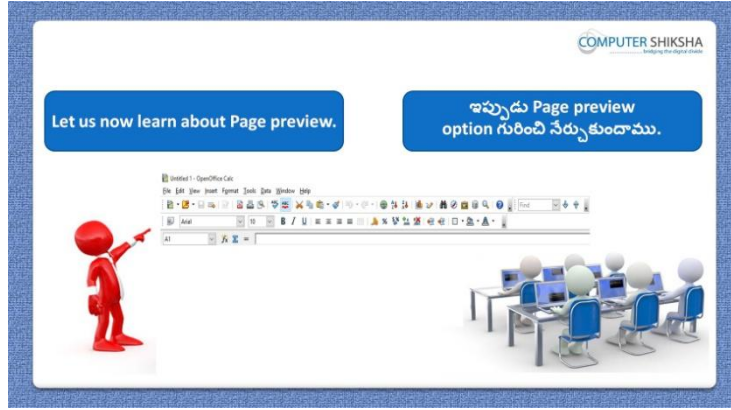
COMPUTER SHIKSHA
bridging the digital divide

Let us now learn about Page preview.

ఇప్పుడు Page preview option గురించి నేర్చుకుందాము.

Untitled 1 - OpenOffice Calc
File Edit View Insert Format Tools Data Window Help
Find
Arial 10
A1 $f_x$ $\Sigma$ =